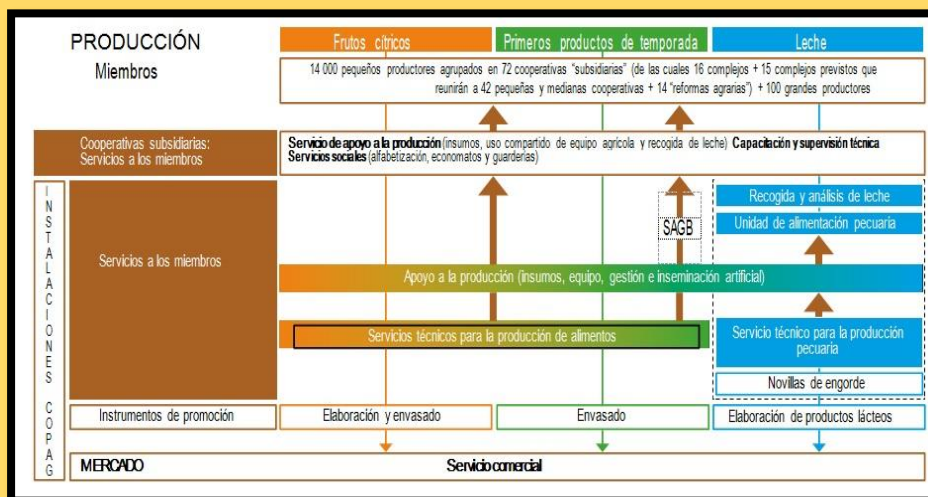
PRODUCCIÓN

Frutos cítricos

Primeros productos de temporada

Leche

Miembros

14 000 pequeños productores agrupados en 72 cooperativas "subsidiarias" (de las cuales 16 complejos + 15 complejos previstos que reunirán a 42 pequeñas y medianas cooperativas + 14 "reformas agrarias") + 100 grandes productores

Cooperativas subsidiarias: Servicios a los miembros

Servicio de apoyo a la producción (insumos, uso compartido de equipo agrícola y recogida de leche) Capacitación y supervisión técnica Servicios sociales (alfabetización, economatos y guarderías)

INSTALACIONES COPAG

Servicios a los miembros

Recogida y análisis de leche

Unidad de alimentación pecuaria

SAGB

Apoyo a la producción (insumos, equipo, gestión e inseminación artificial)

Servicios técnicos para la producción de alimentos

Servicio técnico para la producción pecuaria

Novillas de engorde

Instrumentos de promoción

Elaboración y envasado

Envasado

Elaboración de productos lácteos

MERCADO

Servicio comercial